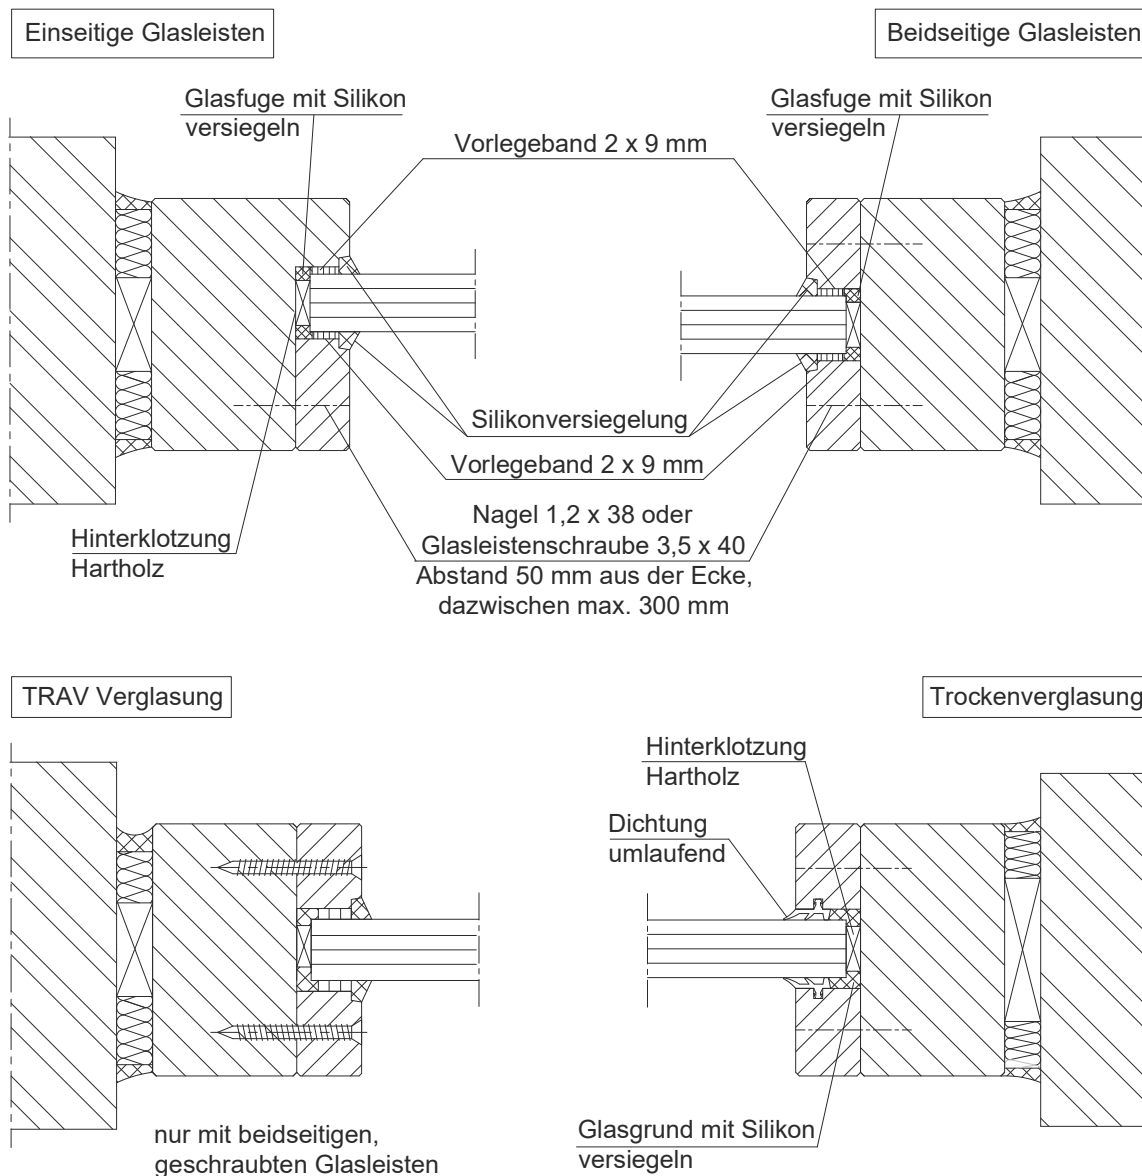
Einseitige Glasleisten

Beidseitige Glasleisten

Glasfuge mit Silikon versiegeln

Glasfuge mit Silikon versiegeln

Vorlegeband 2 x 9 mm

Silikonversiegelung

Vorlegeband 2 x 9 mm

Nagel 1,2 x 38 oder Glasleistenschraube 3,5 x 40 Abstand 50 mm aus der Ecke, dazwischen max. 300 mm

Hinterklotzung Hartholz

TRAV Verglasung

Trockenverglasung

Hinterklotzung Hartholz

Dichtung umlaufend

nur mit beidseitigen, geschraubten Glasleisten

Glasgrund mit Silikon versiegeln